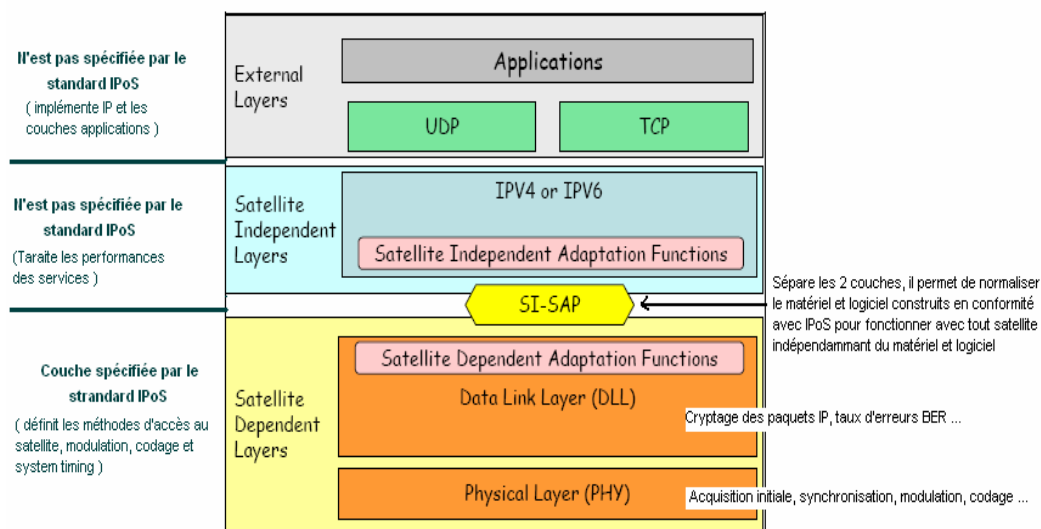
Il'est pas spécifiée par le standard IPoS
( implémente IP et les couches applications )

External Layers

Applications

UDP

TCP

Il'est pas spécifiée par le standard IPoS
(Taraite les performances des services )

Satellite Independent Layers

IPV4 or IPV6

Satellite Independent Adaptation Functions

SI-SAP

Sépare les 2 couches, il permet de normaliser le matériel et logiciel construits en conformité avec IPoS pour fonctionner avec tout satellite indépendammant du matériel et logiciel

Couche spécifiée par le standard IPoS
( définit les méthodes d'accès au satellite, modulation, codage et system timing )

Satellite Dependent Layers

Satellite Dependent Adaptation Functions

Data Link Layer (DLL)

Cryptage des paquets IP, taux d'erreurs BER ...

Physical Layer (PHY)

Acquisition initiale, synchronisation, modulation, codage ...